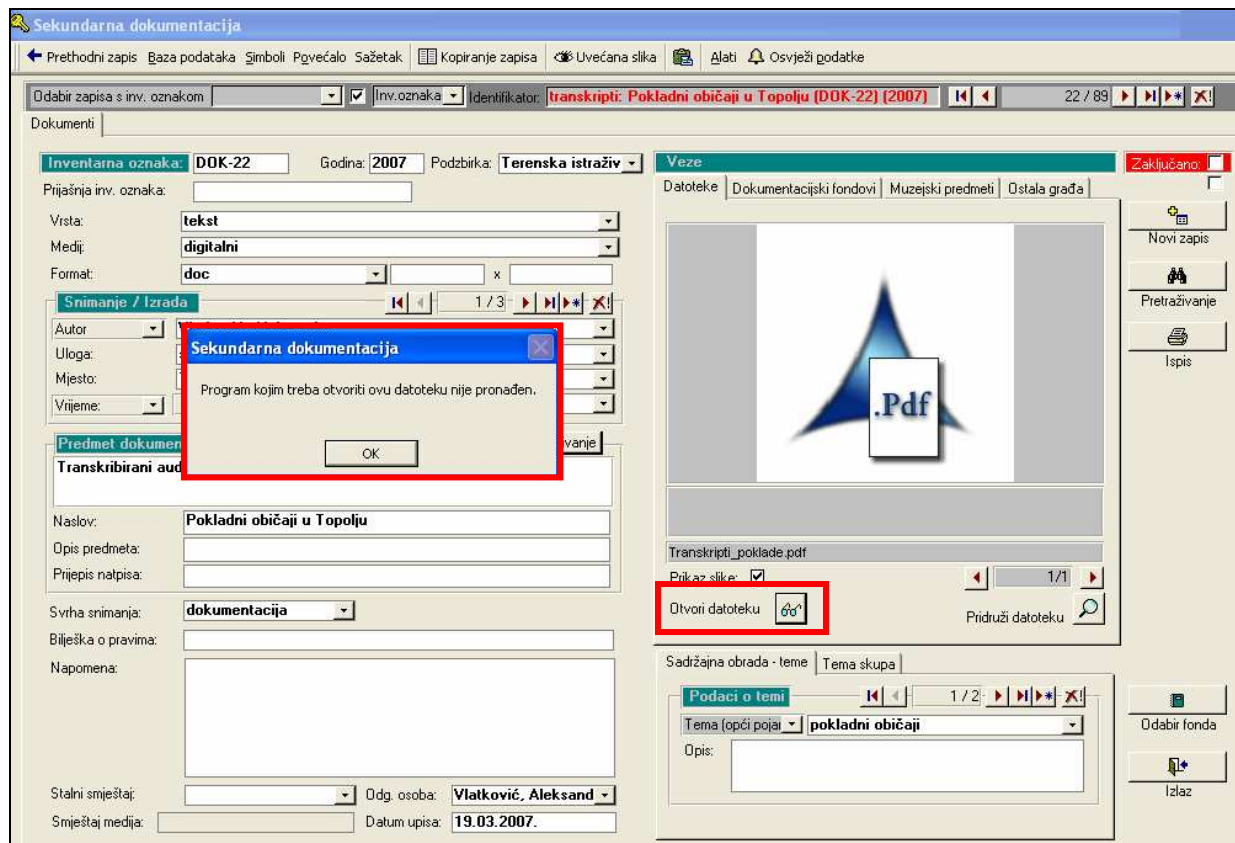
Sekundarna dokumentacija

Prethodni zapis Baza podataka Simboli Povećalo Sažetak Kopiranje zapisa Uvećana slika Alati Osvježi podatke

Odabir zapisa s inv. oznakom Inv.oznaka Identifikator: transkripti: Pokladni običaji u Topolju (DOK-22) (2007) 22 / 89

Dokumenti

Inventarna oznaka: DOK-22 Godina: 2007 Podzbirka: Terenska istraživ

Prijašnja inv. oznaka:

Vrsta: tekst

Medij: digitalni

Format: doc x

Snimanje / Izrada 1 / 3

Autor

Uloga:

Mjesto:

Vrijeme:

Predmet dokumen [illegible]vanje

Transkribirani aud

Naslov: Pokladni običaji u Topolju

Opis predmeta:

Prijepis natpisa:

Svrha snimanja: dokumentacija

Bilješka o pravima:

Napomena:

Stalni smještaj: Odg. osoba: Vlatković, Aleksand

Smještaj medija: Datum upisa: 19.03.2007.

Sekundarna dokumentacija

Program kojim treba otvoriti ovu datoteku nije pronađen.

OK

Veze

Datoteke Dokumentacijski fondovi Muzejski predmeti Ostala građa

.Pdf

Transkripti_poklade.pdf

Prikaz slike: 1/1

Otvori datoteku

Pridruži datoteku

Sadržajna obrada - teme Tema skupa

Podaci o temi 1 / 2

Tema (opći poja pokladni običaji

Opis:

Zaključano:

Novi zapis

Pretraživanje

Ispis

Odabir fonda

Izlaz